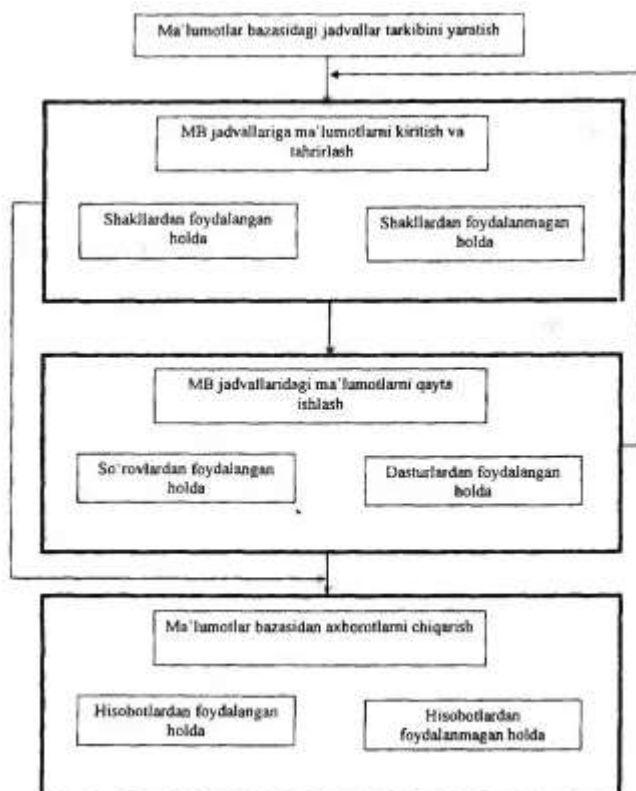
Ma'lumotlar bazasidagi jadvallar tarkibini yaratish

MB jadvallariga ma'lumotlarni kiritish va tahrirlash

Shakllardan foydalangan holda

Shakllardan foydalanmagan holda

MB jadvallaridagi ma'lumotlarni qayta ishlash

So'rovlardan foydalangan holda

Dasturlardan foydalangan holda

Ma'lumotlar bazasidan axborotlarni chiqarish

Hisobotlardan foydalangan holda

Hisobotlardan foydalanmagan holda